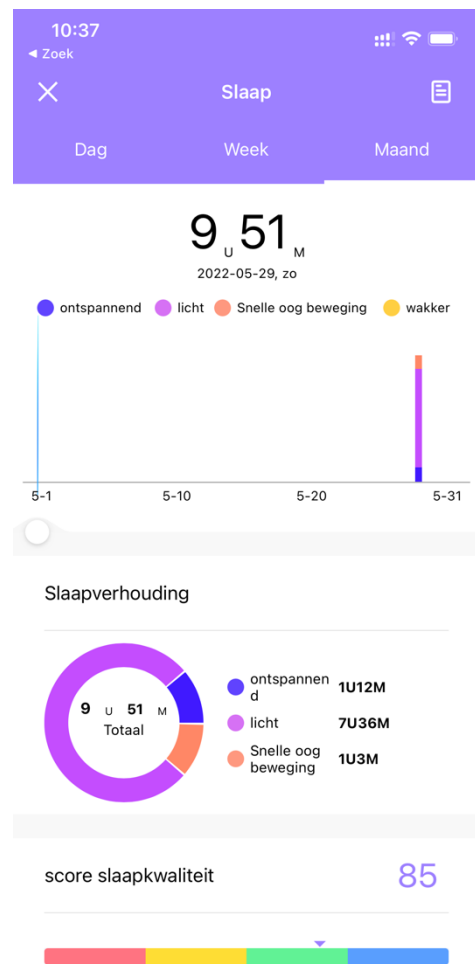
10:37
◂ Zoek

Slaap

Dag
Week
Maand

9 U 51 M
2022-05-29, zo

ontspannend
licht
Snelle oog beweging
wakker

5-1
5-10
5-20
5-31

Slaapverhouding

9 U 51 M
Totaal

ontspannend
1U12M
licht
7U36M
Snelle oog beweging
1U3M

score slaapkwaliteit
85